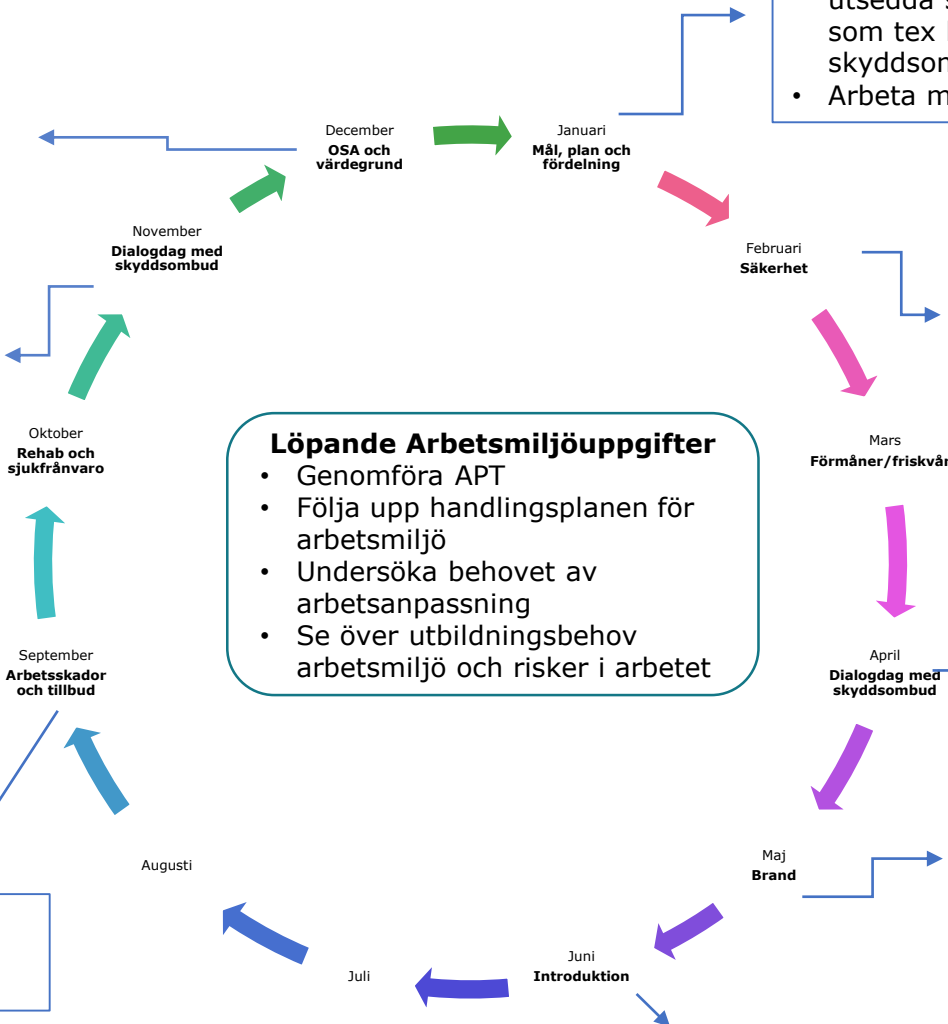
utsedda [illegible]
som tex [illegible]
skyddson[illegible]
• Arbeta m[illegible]

December
**OSA och värdegrund**

Januari
**Mål, plan och fördelning**

November
**Dialogdag med skyddsombud**

Februari
**Säkerhet**

Oktober
**Rehab och sjukfrånvaro**

**Löpande Arbetsmiljöuppgifter**
• Genomföra APT
• Följa upp handlingsplanen för arbetsmiljö
• Undersöka behovet av arbetsanpassning
• Se över utbildningsbehov arbetsmiljö och risker i arbetet

Mars
**Förmåner/friskvår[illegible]**

September
**Arbetsskador och tillbud**

April
**Dialogdag med skyddsombud**

Augusti

Maj
**Brand**

Juni
**Introduktion**

Juli